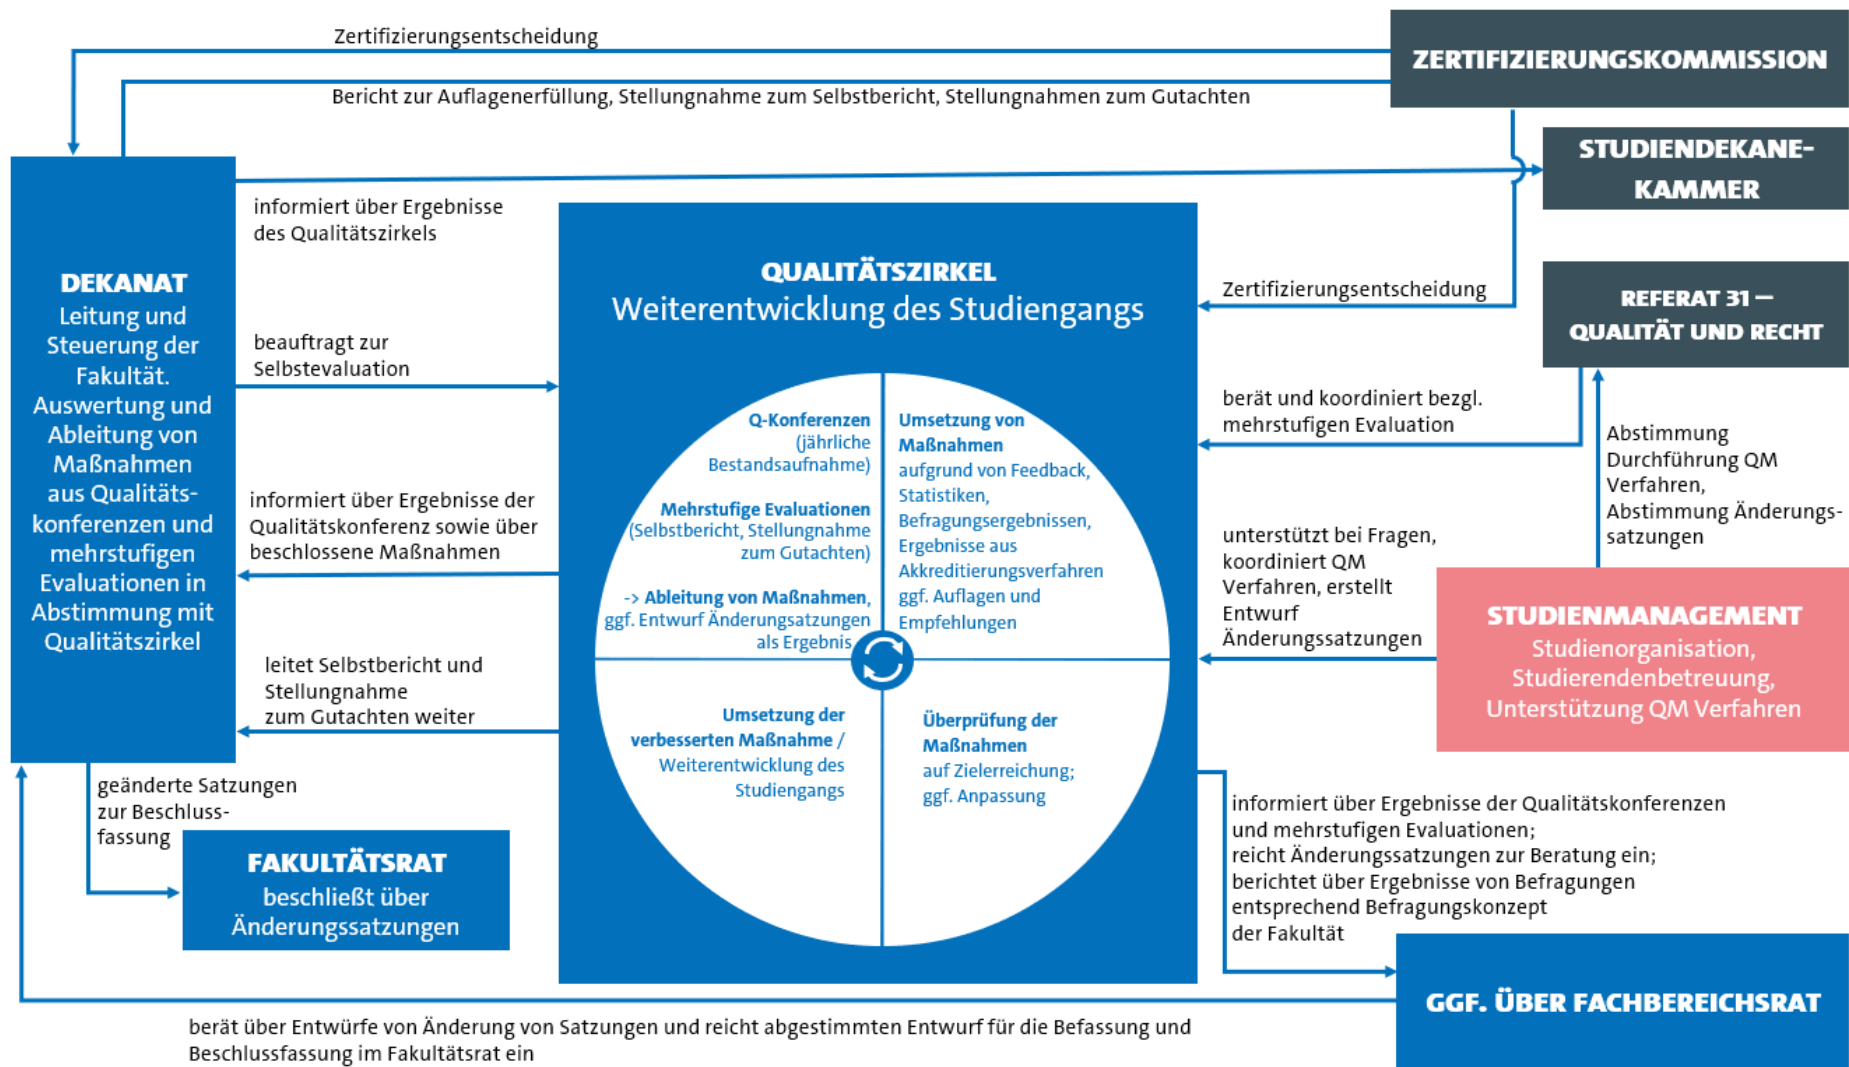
Zertifizierungsentscheidung

ZERTIFIZIERUNGSKOMMISSION

Bericht zur Auflagenerfüllung, Stellungnahme zum Selbstbericht, Stellungnahmen zum Gutachten

STUDIENDEKANE-KAMMER

informiert über Ergebnisse des Qualitätszirkels

DEKANAT
Leitung und Steuerung der Fakultät. Auswertung und Ableitung von Maßnahmen aus Qualitätskonferenzen und mehrstufigen Evaluationen in Abstimmung mit Qualitätszirkel

QUALITÄTSZIRKEL
Weiterentwicklung des Studiengangs

Zertifizierungsentscheidung

REFERAT 31 – QUALITÄT UND RECHT

beauftragt zur Selbstevaluation

Q-Konferenzen (jährliche Bestandsaufnahme)

Mehrstufige Evaluationen (Selbstbericht, Stellungnahme zum Gutachten)

-> Ableitung von Maßnahmen, ggf. Entwurf Änderungsatzungen als Ergebnis

Umsetzung von Maßnahmen aufgrund von Feedback, Statistiken, Befragungsergebnissen, Ergebnisse aus Akkreditierungsverfahren ggf. Auflagen und Empfehlungen

berät und koordiniert bezgl. mehrstufigen Evaluation

Abstimmung Durchführung QM Verfahren, Abstimmung Änderungssatzungen

informiert über Ergebnisse der Qualitätskonferenz sowie über beschlossene Maßnahmen

unterstützt bei Fragen, koordiniert QM Verfahren, erstellt Entwurf Änderungssatzungen

STUDIENMANAGEMENT
Studienorganisation, Studierendenbetreuung, Unterstützung QM Verfahren

leitet Selbstbericht und Stellungnahme zum Gutachten weiter

Umsetzung der verbesserten Maßnahme / Weiterentwicklung des Studiengangs

Überprüfung der Maßnahmen auf Zielerreichung; ggf. Anpassung

geänderte Satzungen zur Beschlussfassung

FAKULTÄTSRAT
beschließt über Änderungssatzungen

informiert über Ergebnisse der Qualitätskonferenzen und mehrstufigen Evaluationen; reicht Änderungssatzungen zur Beratung ein; berichtet über Ergebnisse von Befragungen entsprechend Befragungskonzept der Fakultät

GGF. ÜBER FACHBEREICHSRAT

berät über Entwürfe von Änderung von Satzungen und reicht abgestimmten Entwurf für die Befassung und Beschlussfassung im Fakultätsrat ein